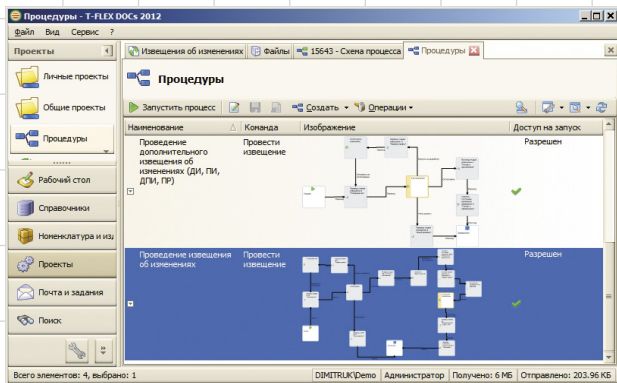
Процедуры - T-FLEX DOCs 2012

Файл Вид Сервис

Проекты

Личные проекты

Общие проекты

Процедуры

Рабочий стол

Справочники

Номенклатура и изд

Проекты

Почта и задания

Поиск

Извещения об изменениях | Файлы | 15643 - Схема процесса | Процедуры

Процедуры

Запустить процесс | Создать | Операции

| Наименование | Команда | Изображение | Доступ на запуск |
|---|---|---|---|
| Проведение дополнительного извещения об изменениях (ДИ, ПИ, ДПИ, ПР) | Провести извещение | | Разрешен |
| Проведение извещения об изменениях | Провести извещение | | Разрешен |

Всего элементов: 4, выбрано: 1 | DIMITRUK\Demo | Администратор | Получено: 6 МБ | Отправлено: 203.96 КБ